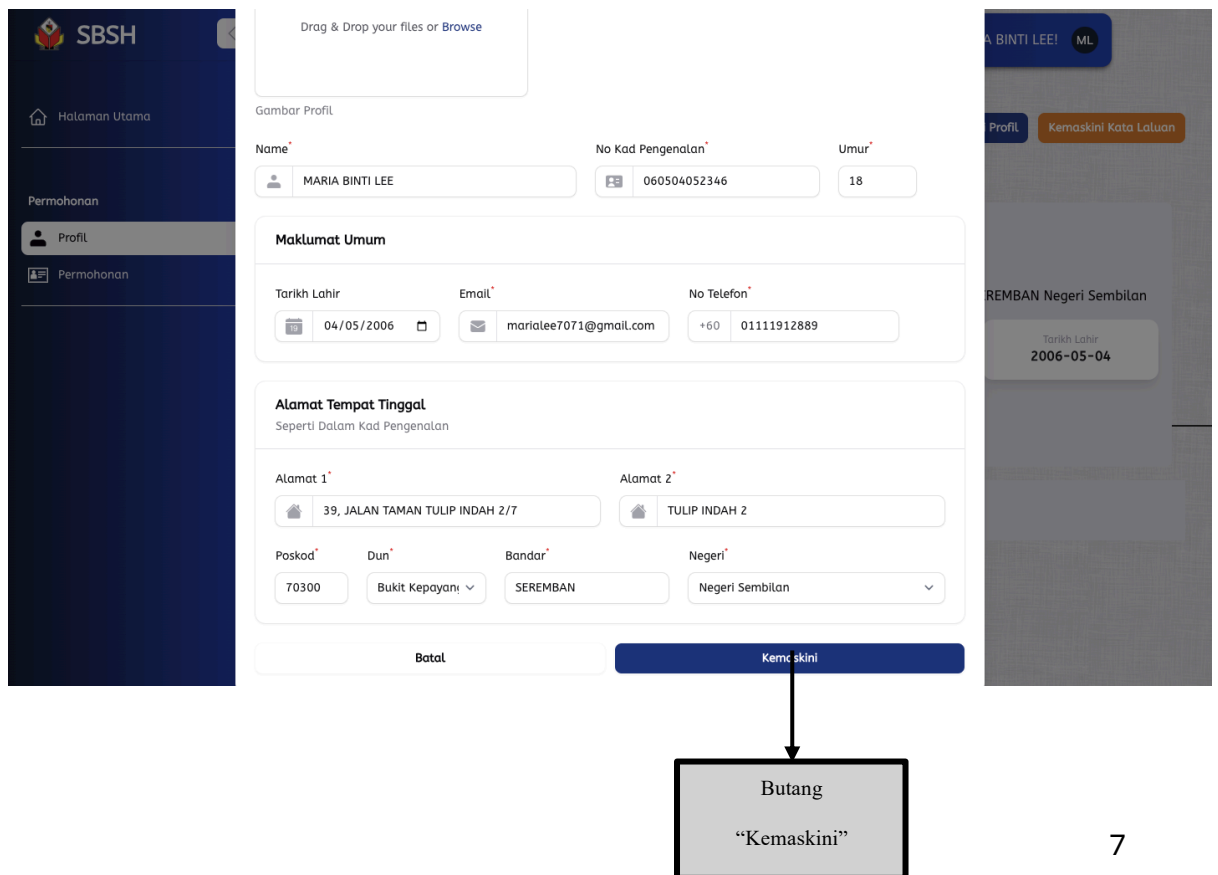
SBSH

Halaman Utama

Permohonan

Profil

Permohonan

Drag & Drop your files or Browse

Gambar Profil

Name*

MARIA BINTI LEE

No Kad Pengenalan*

060504052346

Umur*

18

Maklumat Umum

Tarikh Lahir

04/05/2006

Email*

marialee7071@gmail.com

No Telefon*

+60 01111912889

Alamat Tempat Tinggal

Seperti Dalam Kad Pengenalan

Alamat 1*

39, JALAN TAMAN TULIP INDAH 2/7

Alamat 2*

TULIP INDAH 2

Poskod*

70300

Dun*

Bukit Kepayan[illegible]

Bandar*

SEREMBAN

Negeri*

Negeri Sembilan

Batal

Kemaskini

A BINTI LEE! ML

Profil

Kemaskini Kata Laluan

EREMBAN Negeri Sembilan

Tarikh Lahir

2006-05-04

Butang

“Kemaskini”

7